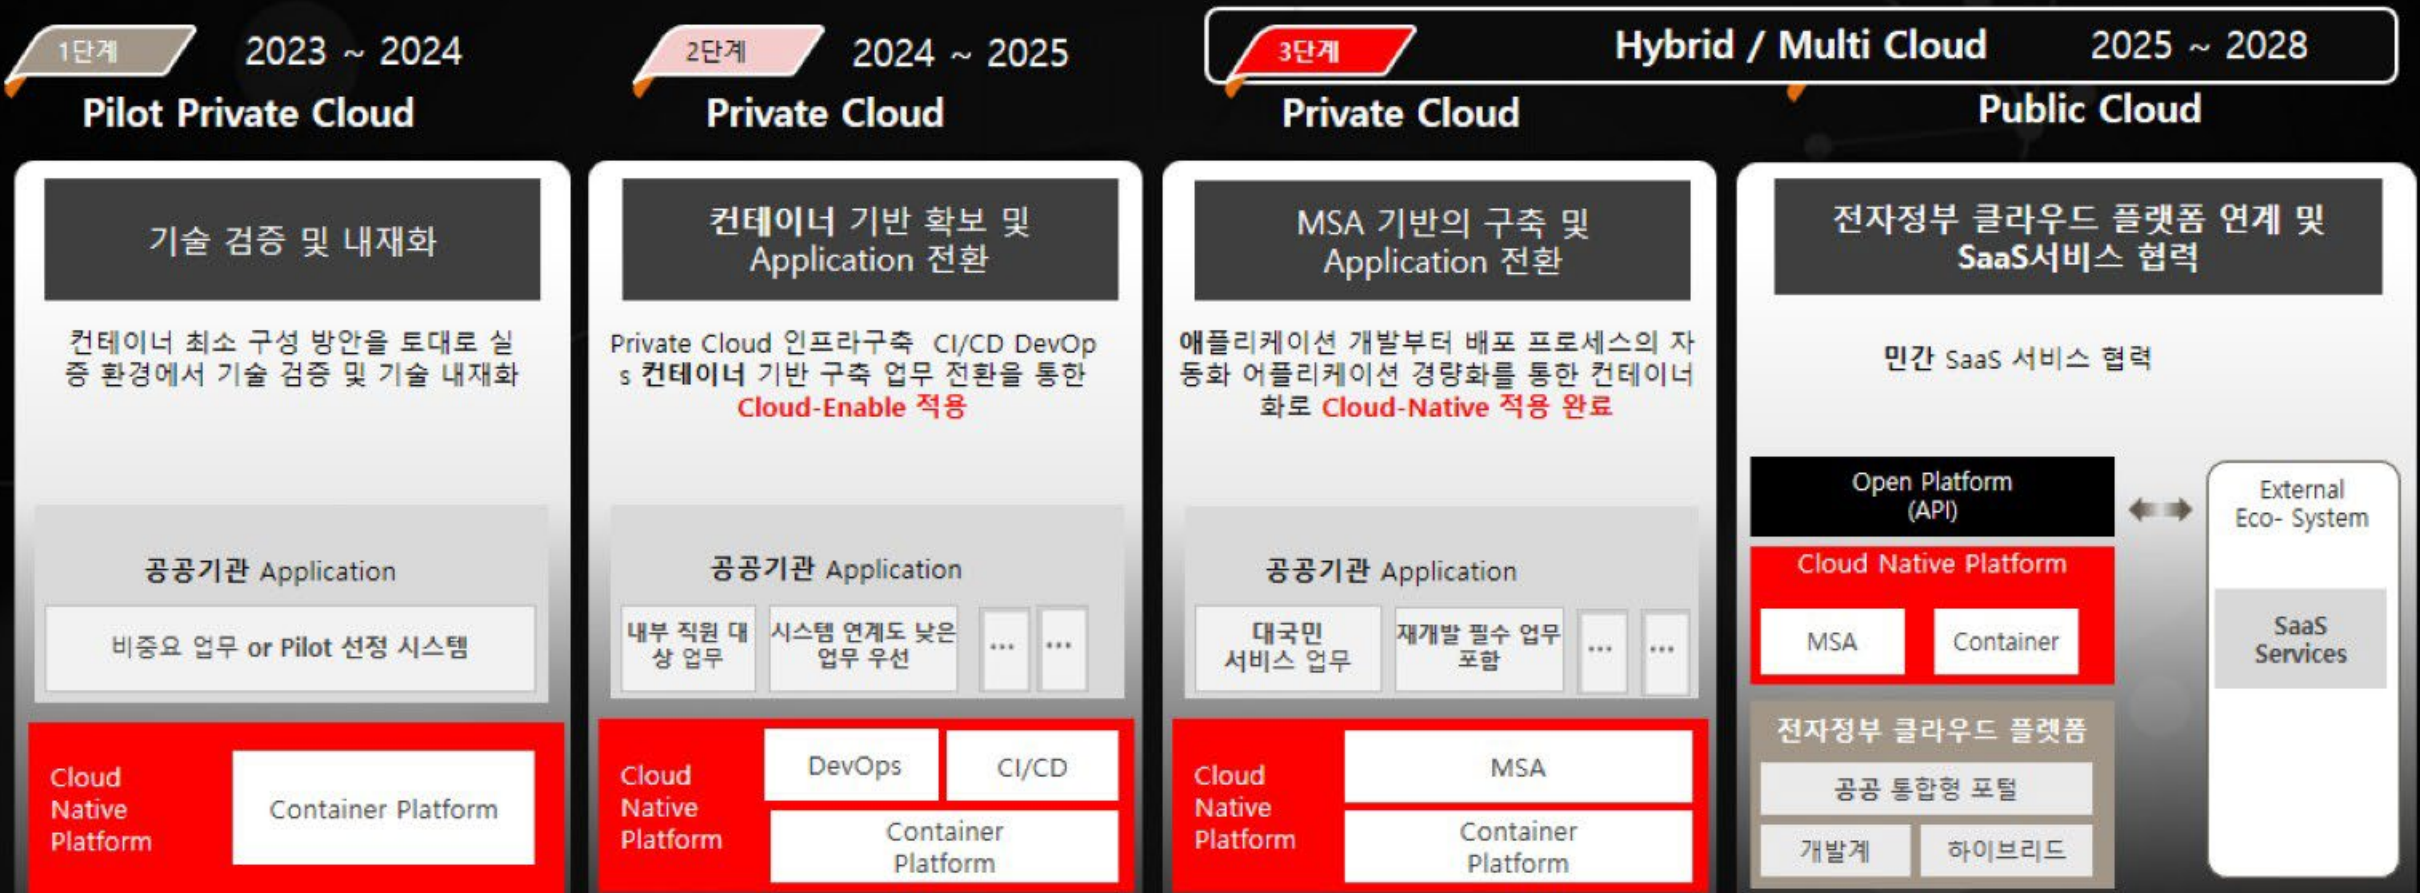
1단계 2023 ~ 2024
Pilot Private Cloud

2단계 2024 ~ 2025
Private Cloud

3단계 Hybrid / Multi Cloud 2025 ~ 2028
Private Cloud
Public Cloud

기술 검증 및 내재화

컨테이너 최소 구성 방안을 토대로 실증 환경에서 기술 검증 및 기술 내재화

공공기관 Application

비중요 업무 or Pilot 선정 시스템

Cloud Native Platform

Container Platform

컨테이너 기반 확보 및 Application 전환

Private Cloud 인프라구축 CI/CD DevOps 컨테이너 기반 구축 업무 전환을 통한 Cloud-Enable 적용

공공기관 Application

내부 직원 대상 업무

시스템 연계도 낮은 업무 우선

…

…

Cloud Native Platform

DevOps

CI/CD

Container Platform

MSA 기반의 구축 및 Application 전환

애플리케이션 개발부터 배포 프로세스의 자동화 어플리케이션 경량화를 통한 컨테이너화로 Cloud-Native 적용 완료

공공기관 Application

대국민 서비스 업무

재개발 필수 업무 포함

…

…

Cloud Native Platform

MSA

Container Platform

전자정부 클라우드 플랫폼 연계 및 SaaS서비스 협력

민간 SaaS 서비스 협력

Open Platform (API)

Cloud Native Platform

MSA

Container

전자정부 클라우드 플랫폼

공공 통합형 포털

개발계

하이브리드

External Eco- System

SaaS Services